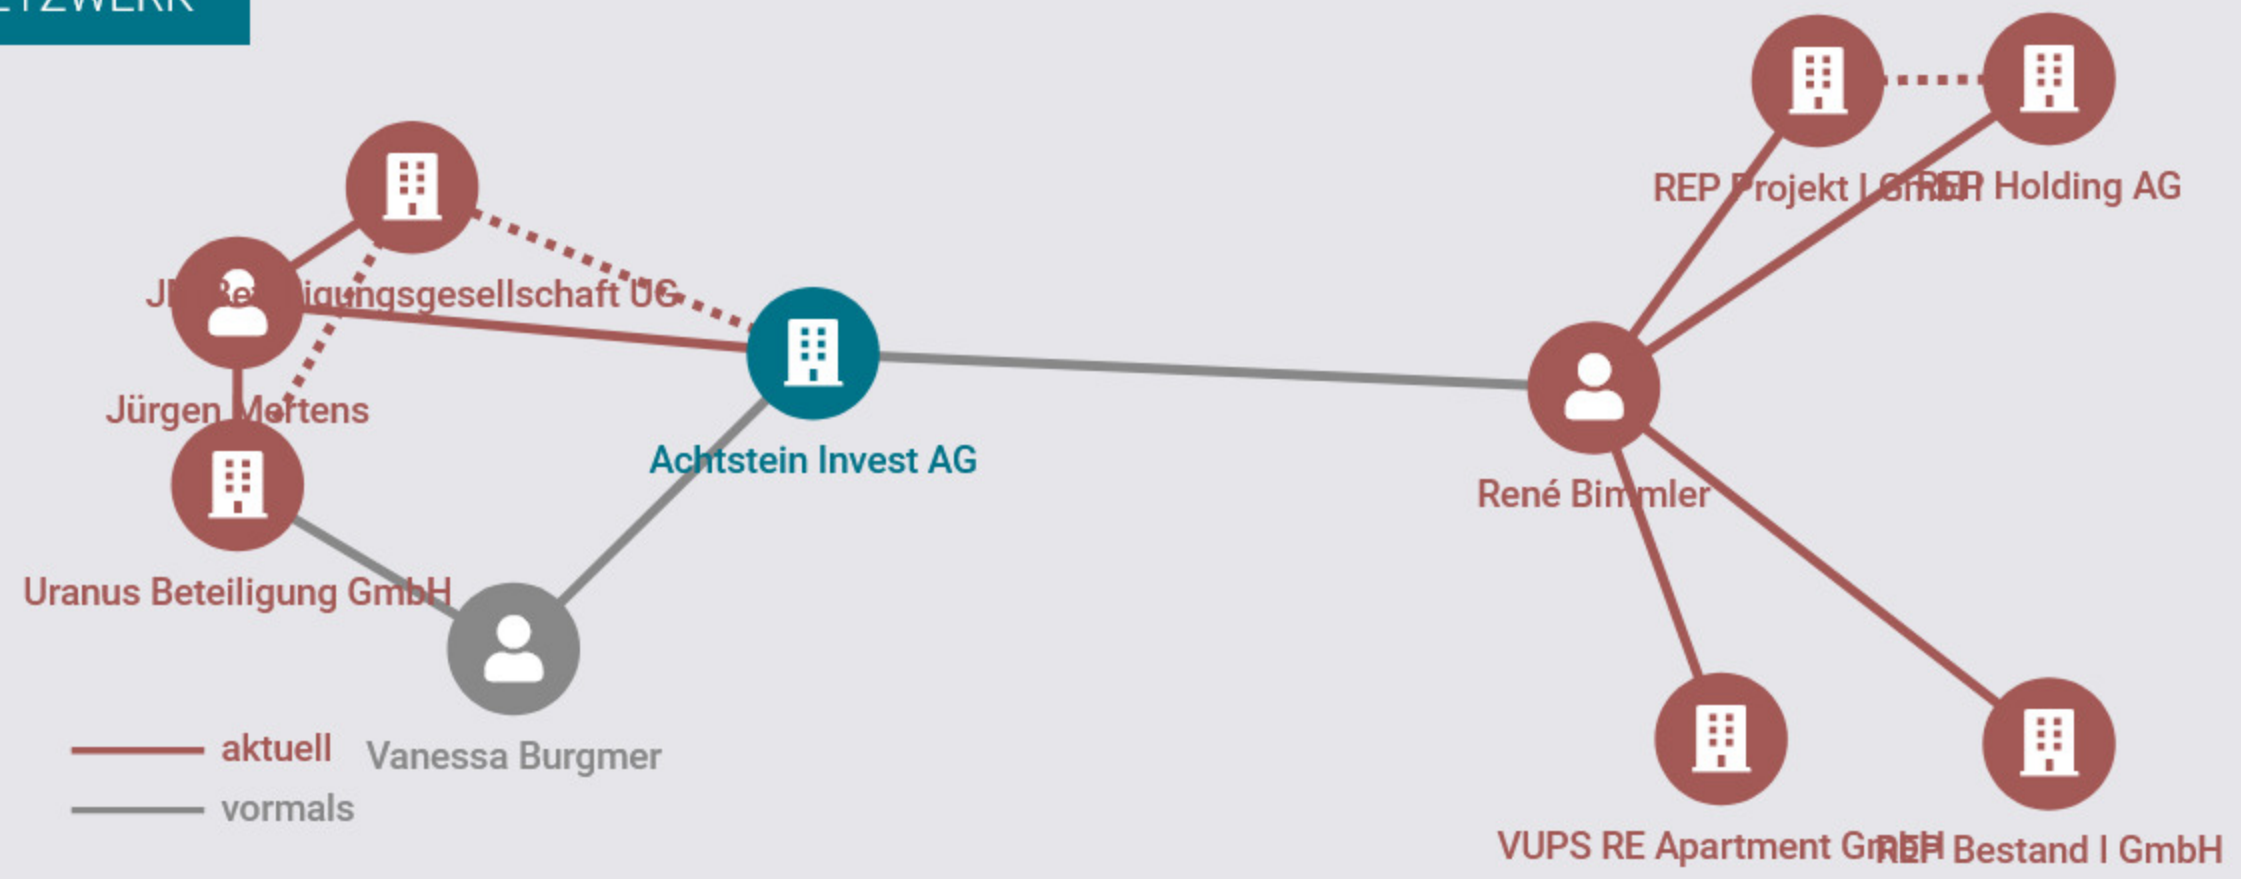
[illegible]TZWERK

REP Projekt I GmbH
REP Holding AG

JM Beteiligungsgesellschaft UG

Jürgen Mertens

Achtstein Invest AG

René Bimmler

Uranus Beteiligung GmbH

aktuell
vormals

Vanessa Burgmer

VUPS RE Apartment GmbH
REP Bestand I GmbH